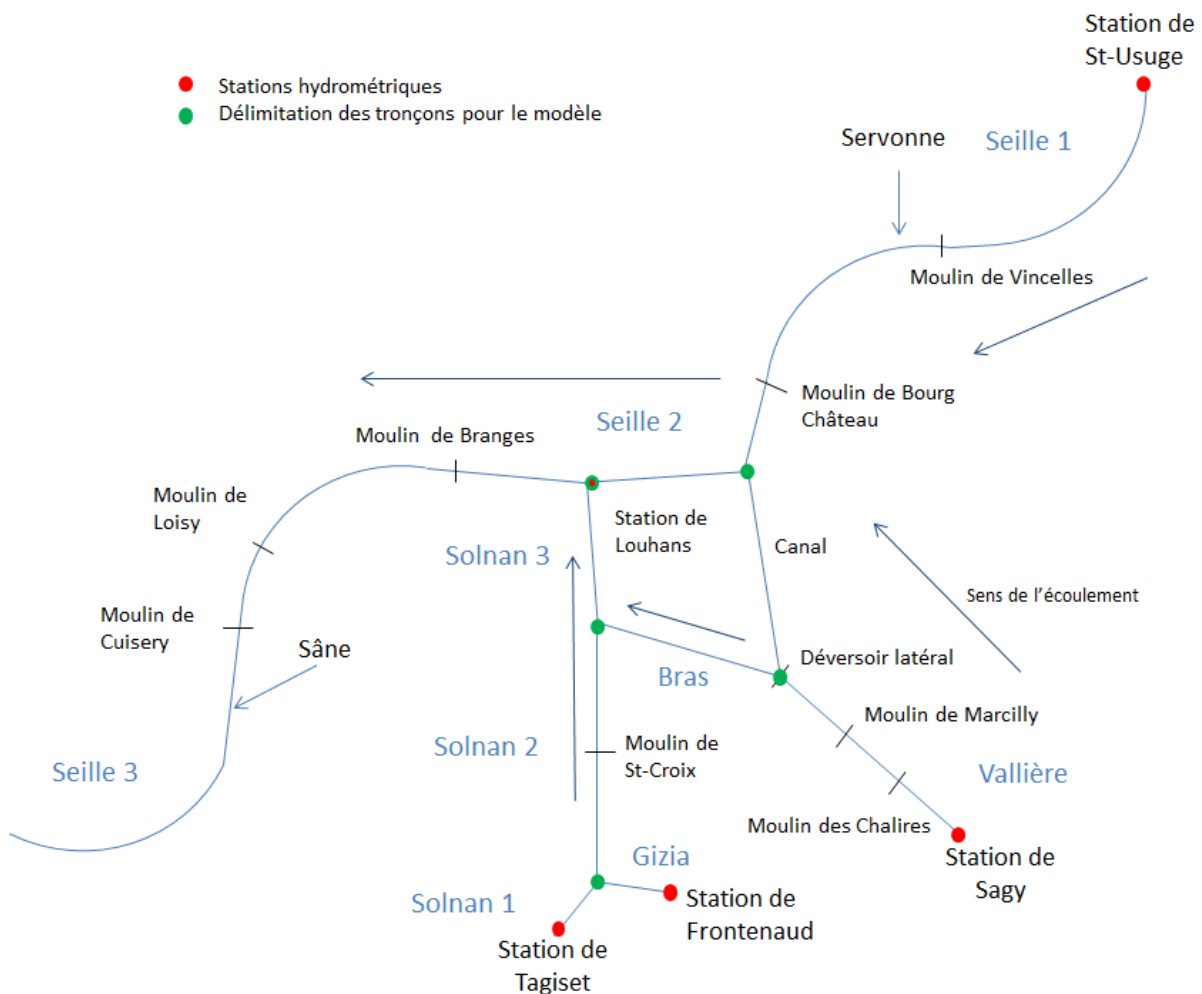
Stations hydrométriques
Délimitation des tronçons pour le modèle

Station de St-Usuge

Servonne

Seille 1

Moulin de Vincelles

Moulin de Bourg Château

Seille 2

Moulin de Branges

Moulin de Loisy

Station de Louhans

Canal

Solnan 3

Sens de l'écoulement

Moulin de Cuisery

Sâne

Déversoir latéral

Bras

Moulin de Marcilly

Solnan 2

Moulin de St-Croix

Seille 3

Vallière

Moulin des Chalires

Station de Sagy

Gizia

Solnan 1

Station de Frontenaud

Station de Tagiset